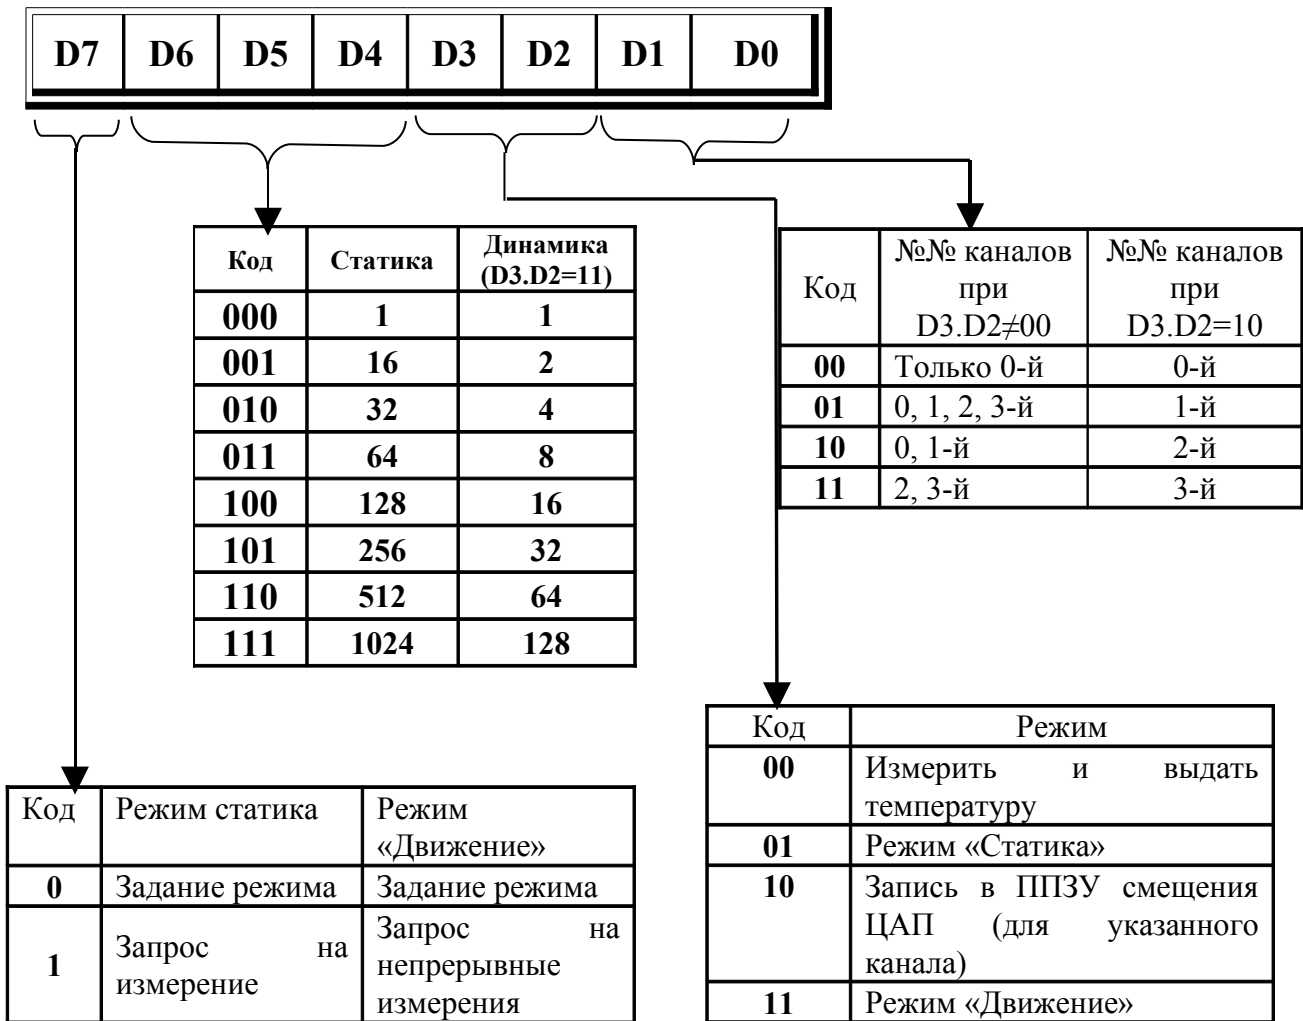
| D7 | D6 | D5 | D4 | D3 | D2 | D1 | D0 |
|---|---|---|---|---|---|---|---|

| Код | Статика | Динамика (D3.D2=11) |
|---|---|---|
| 000 | 1 | 1 |
| 001 | 16 | 2 |
| 010 | 32 | 4 |
| 011 | 64 | 8 |
| 100 | 128 | 16 |
| 101 | 256 | 32 |
| 110 | 512 | 64 |
| 111 | 1024 | 128 |

| Код | №№ каналов при D3.D2≠00 | №№ каналов при D3.D2=10 |
|---|---|---|
| 00 | Только 0-й | 0-й |
| 01 | 0, 1, 2, 3-й | 1-й |
| 10 | 0, 1-й | 2-й |
| 11 | 2, 3-й | 3-й |

| Код | Режим статика | Режим «Движение» |
|---|---|---|
| 0 | Задание режима | Задание режима |
| 1 | Запрос на измерение | Запрос на непрерывные измерения |

| Код | Режим |
|---|---|
| 00 | Измерить и выдать температуру |
| 01 | Режим «Статика» |
| 10 | Запись в ППЗУ смещения ЦАП (для указанного канала) |
| 11 | Режим «Движение» |